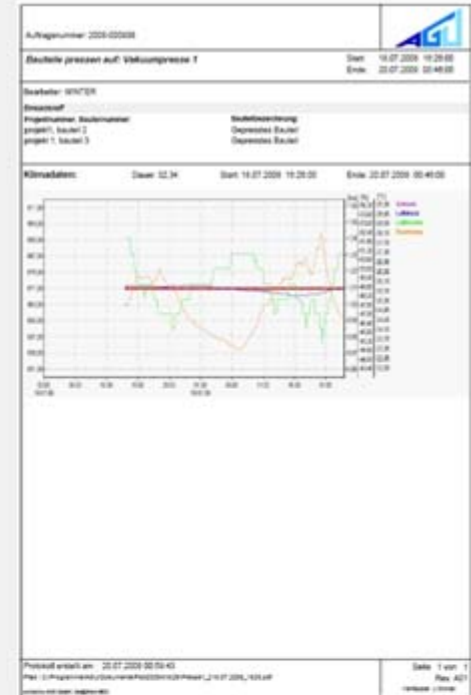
Auftragsnummer: 2009-000498

AGT

Bauteile pressen auf: Vakuumpresse 1

Start: 16.07.2009 15:29:00
Ende: 20.07.2009 00:46:00

Bearbeiter: WINTER

Einsatzstoff

Projektnummer, Bauteilnummer
projekt1, bauteil 2
projekt1, bauteil 3

Bauteilbezeichnung
Gepresstes Bauteil
Gepresstes Bauteil

Klimadaten:

Dauer: 32,34

Start: 16.07.2009 15:29:00

Ende: 20.07.2009 00:46:00

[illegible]

Protokoll erstellt am: 20.07.2009 00:59:43

Pfad: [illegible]

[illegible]

Seite: 1 von 1
Rev. A01
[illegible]